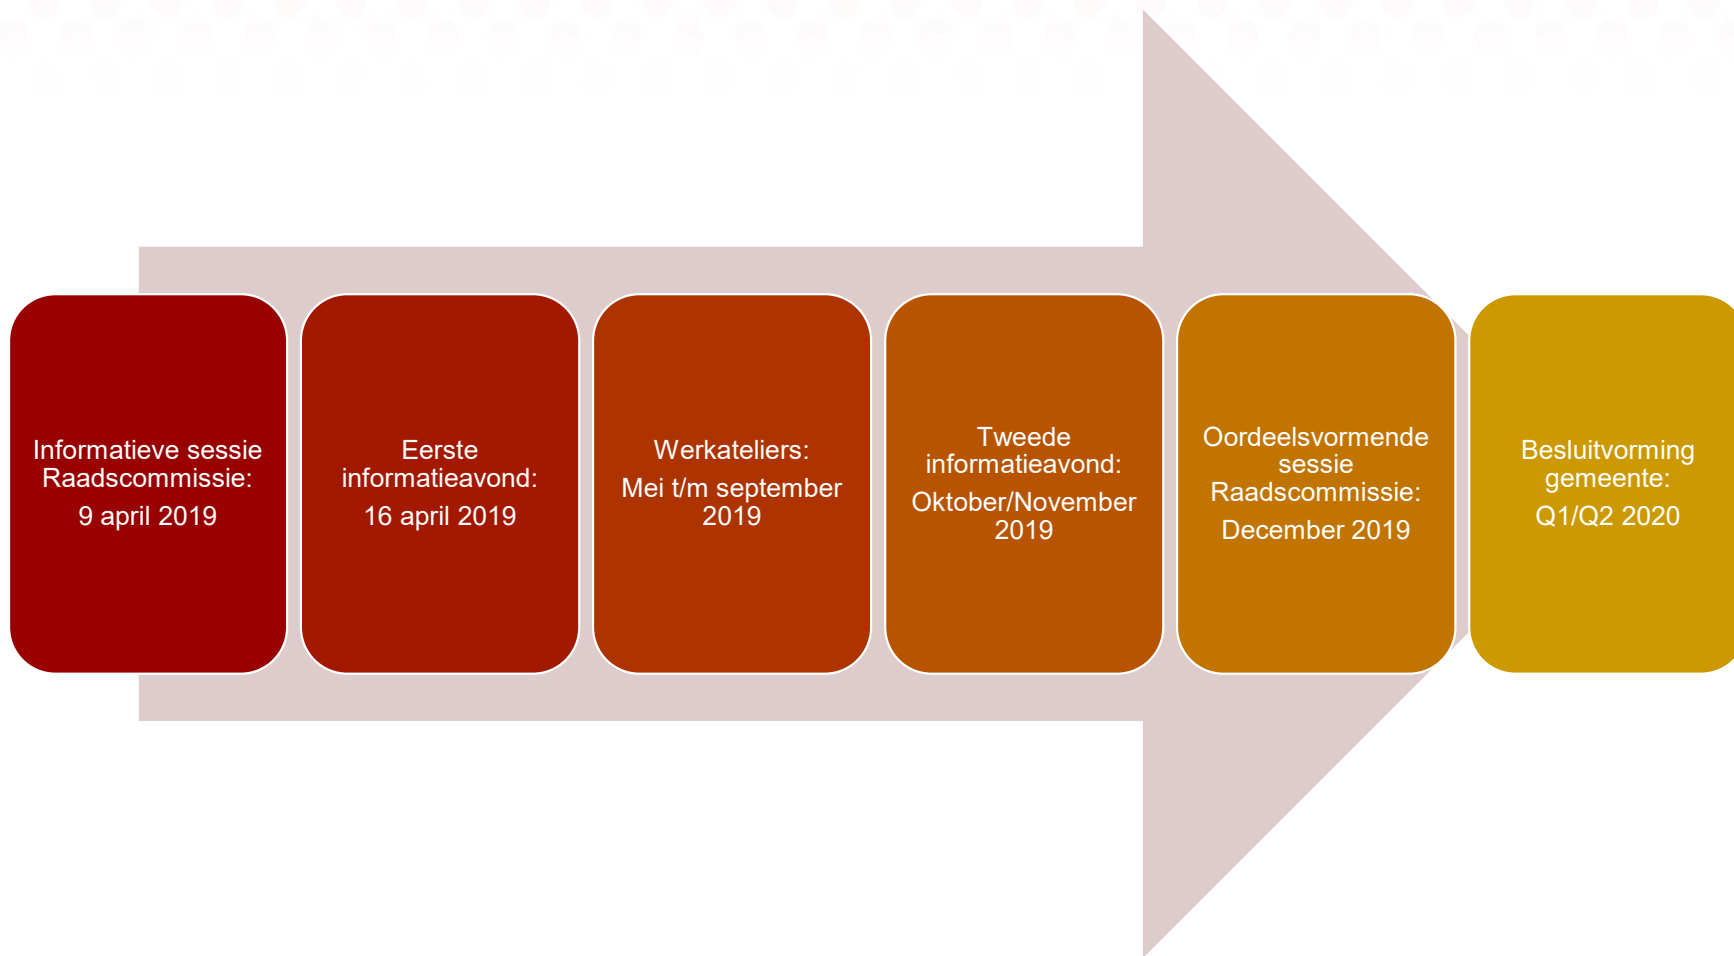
Informatieve sessie Raadscommissie:

9 april 2019

Eerste informatieavond:

16 april 2019

Werkateliers:

Mei t/m september 2019

Tweede informatieavond:

Oktober/November 2019

Oordeelsvormende sessie Raadscommissie:

December 2019

Besluitvorming gemeente:

Q1/Q2 2020